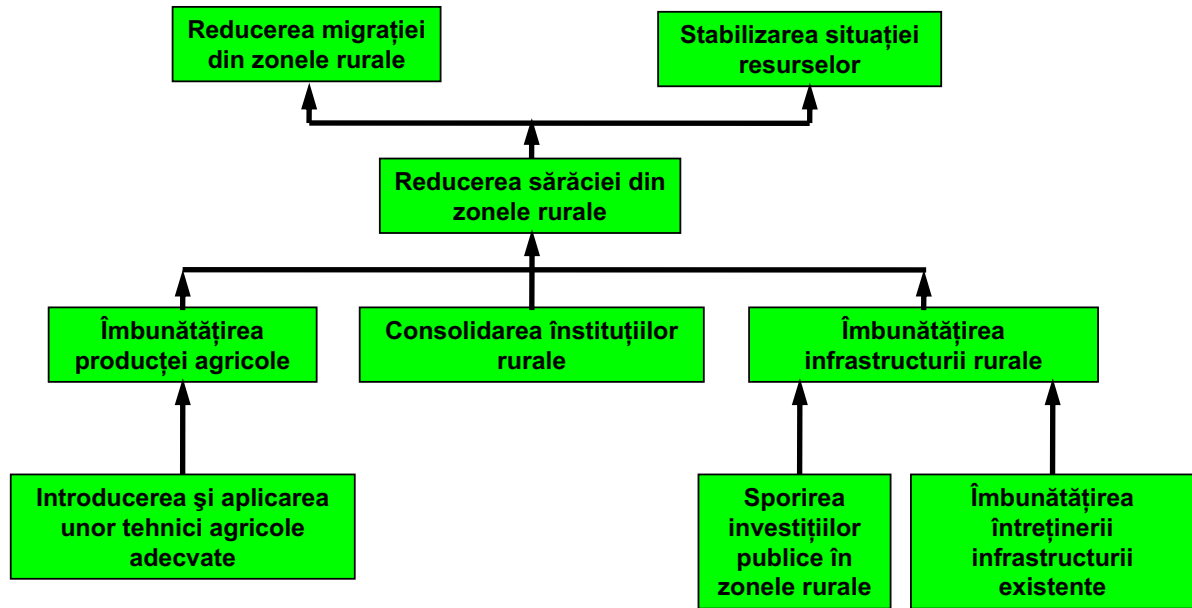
Reducerea migrației din zonele rurale

Stabilizarea situației resurselor

Reducerea sărăciei din zonele rurale

Îmbunătățirea producției agricole

Consolidarea înstituțiilor rurale

Îmbunătățirea infrastructurii rurale

Introducerea şi aplicarea unor tehnici agricole adecvate

Sporirea investițiilor publice în zonele rurale

Îmbunătățirea întreținerii infrastructurii existente